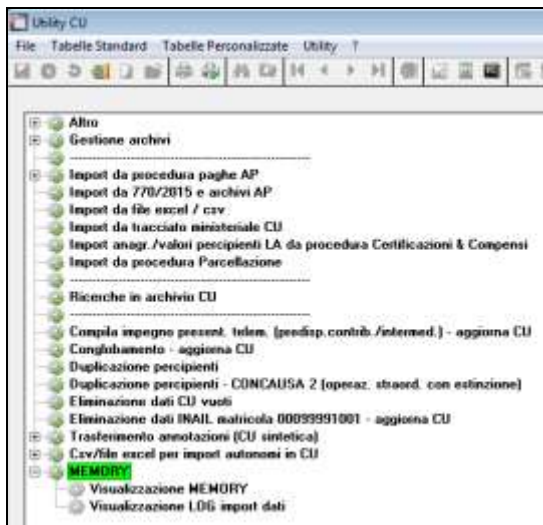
Utility CU

File  Tabelle Standard  Tabelle Personalizzate  Utility  ?

Altro
Gestione archivi
-----------------------------------
Import da procedura paghe AP
Import da 770/2015 e archivi AP
Import da file excel / csv
Import da tracciato ministeriale CU
Import anagr./valori percipienti LA da procedura Certificazioni & Compensi
Import da procedura Parcellazione
-----------------------------------
Ricerche in archivio CU
-----------------------------------
Compila impegno present. telem. (predisp.contrib./intermed.) - aggiorna CU
Conglobamento - aggiorna CU
Duplicazione percipienti
Duplicazione percipienti - CONCAUSA 2 (operaz. straord. con estinzione)
Eliminazione dati CU vuoti
Eliminazione dati INAIL matricola 00099991001 - aggiorna CU
Trasferimento annotazioni (CU sintetica)
Csv/file excel per import autonomi in CU
MEMORY
Visualizzazione MEMORY
Visualizzazione LOG import dati